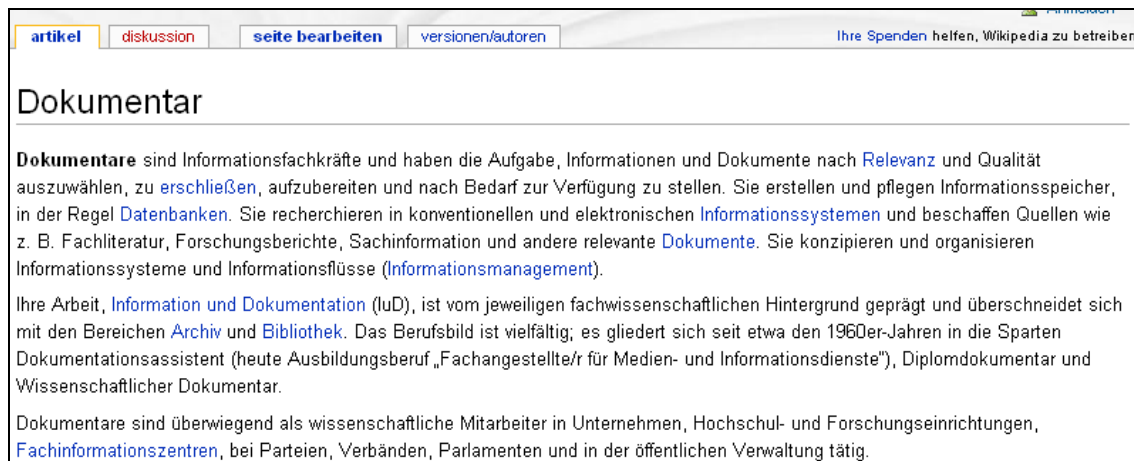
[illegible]

artikel | diskussion | seite bearbeiten | versionen/autoren

Ihre Spenden helfen, Wikipedia zu betreiben

Dokumentar

**Dokumentare** sind Informationsfachkräfte und haben die Aufgabe, Informationen und Dokumente nach Relevanz und Qualität auszuwählen, zu erschließen, aufzubereiten und nach Bedarf zur Verfügung zu stellen. Sie erstellen und pflegen Informationsspeicher, in der Regel Datenbanken. Sie recherchieren in konventionellen und elektronischen Informationssystemen und beschaffen Quellen wie z. B. Fachliteratur, Forschungsberichte, Sachinformation und andere relevante Dokumente. Sie konzipieren und organisieren Informationssysteme und Informationsflüsse (Informationsmanagement).

Ihre Arbeit, Information und Dokumentation (IuD), ist vom jeweiligen fachwissenschaftlichen Hintergrund geprägt und überschneidet sich mit den Bereichen Archiv und Bibliothek. Das Berufsbild ist vielfältig; es gliedert sich seit etwa den 1960er-Jahren in die Sparten Dokumentationsassistent (heute Ausbildungsberuf „Fachangestellte/r für Medien- und Informationsdienste"), Diplomdokumentar und Wissenschaftlicher Dokumentar.

Dokumentare sind überwiegend als wissenschaftliche Mitarbeiter in Unternehmen, Hochschul- und Forschungseinrichtungen, Fachinformationszentren, bei Parteien, Verbänden, Parlamenten und in der öffentlichen Verwaltung tätig.